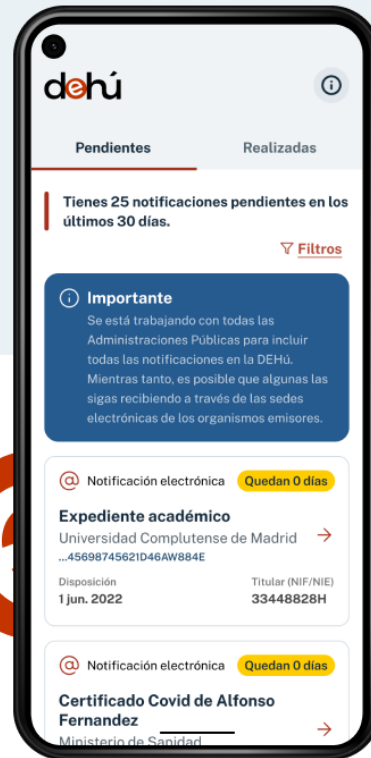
dehú

Pendientes

Realizadas

Tienes 25 notificaciones pendientes en los últimos 30 días.

Filtros

Importante

Se está trabajando con todas las Administraciones Públicas para incluir todas las notificaciones en la DEHú. Mientras tanto, es posible que algunas las sigas recibiendo a través de las sedes electrónicas de los organismos emisores.

Notificación electrónica

Quedan 0 días

Expediente académico

Universidad Complutense de Madrid

...45698745621D46AW884E

Disposición

1 jun. 2022

Titular (NIF/NIE)

33448828H

Notificación electrónica

Quedan 0 días

Certificado Covid de Alfonso Fernandez

Ministerio de Sanidad